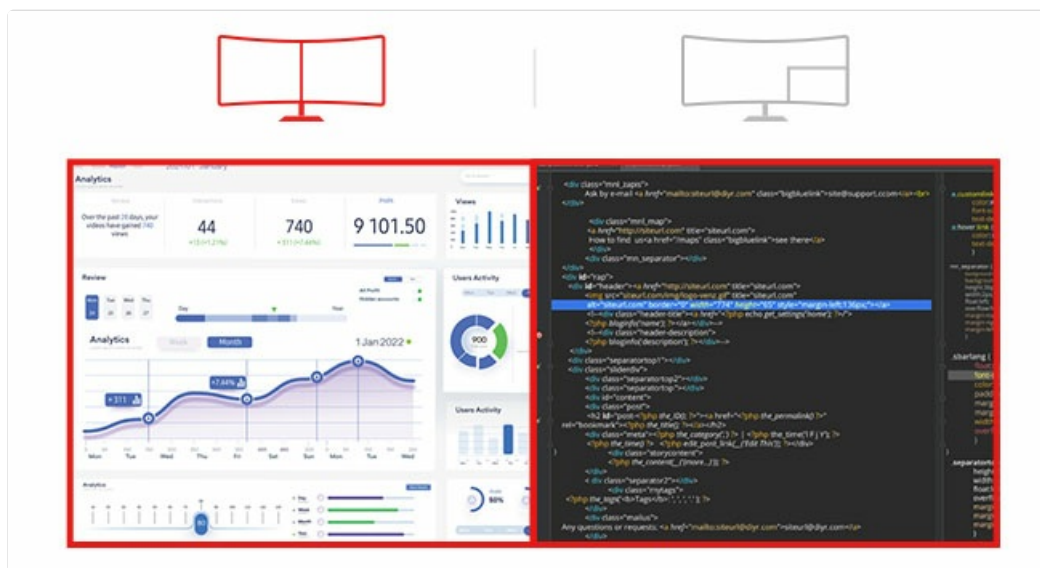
Analytics

Over the past 28 days, your videos have gained 740 views

44

740

9 101.50

Views

Review

Users Activity

Analytics

Week

Month

1 Jan 2022

+311

+7.44%

900

Mon Tue Wed Thu Fri Sat Sun Mon Tue Wed

Users Activity

Analytics

<div class="mnl_zapis">
Ask by e-mail <a href="mailto:siteurl@diyr.com" class="bigbluelink">site@support.ccom</a><br>
</div>

<div class="mnl_map">
<a href="http://siteurl.com" title="siteurl.com">
How to find us<a href="/maps" class="bigbluelink">see there</a>
</div>
<div class="mn_separator"></div>
</div>
<div id="rap">
<div id="header"><a href="http://siteurl.com" title="siteurl.com">
<img src="siteurl.com/img/logo-venj.gif" title="siteurl.com"
alt="siteurl.com" border="0" width="774" height="65" style="margin-left:136px;"></a>
<!--<div class="header-title"><a href="<?php echo get_settings('home'); ?>/">
<?php bloginfo('name'); ?></a></div>-->
<!--<div class="header-description">
<?php bloginfo('description'); ?></div>-->
</div>
<div class="separatortop1"></div>
<div class="slidediv">
<div class="separatortop2"></div>
<div class="separatortop"></div>
<div id="content">
<div class="post">
<h2 id="post-<?php the_ID(); ?>"><a href="<?php the_permalink() ?>"
rel="bookmark"><?php the_title(); ?></a></h2>
<div class="meta"><?php the_category(',') ?> | <?php the_time('F j Y'); ?>
<?php the_time() ?> <?php edit_post_link(__('Edit This')); ?></div>
<div class="storycontent">
<?php the_content(__('(more...)')); ?>
</div>
<div class="separator2"></div>
<div class="mytags">
<?php the_tags('<b>Tags</b>: ', ', ', ''); ?>
</div>
<div class="mailus">
Any questions or requests: <a href="mailto:siteurl@diyr.com">siteurl@diyr.com</a>
</div>

.sbarlang {
.separator